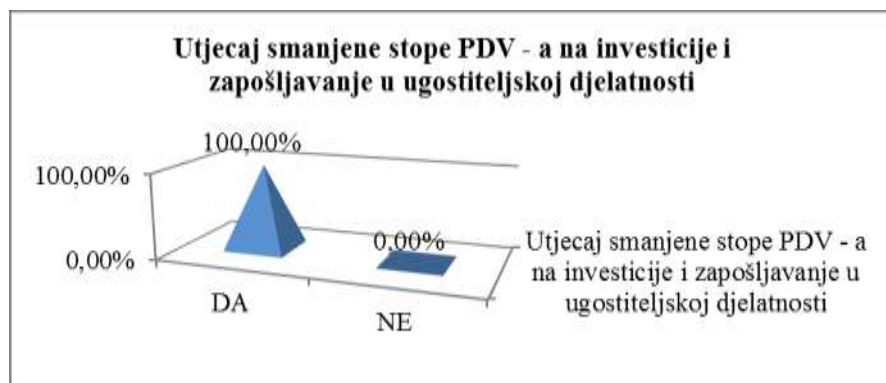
Utjecaj smanjene stope PDV - a na investicije i zapošljavanje u ugostiteljskoj djelatnosti

100,00%

100,00%

0,00%

0,00%

DA

NE

Utjecaj smanjene stope PDV - a na investicije i zapošljavanje u ugostiteljskoj djelatnosti